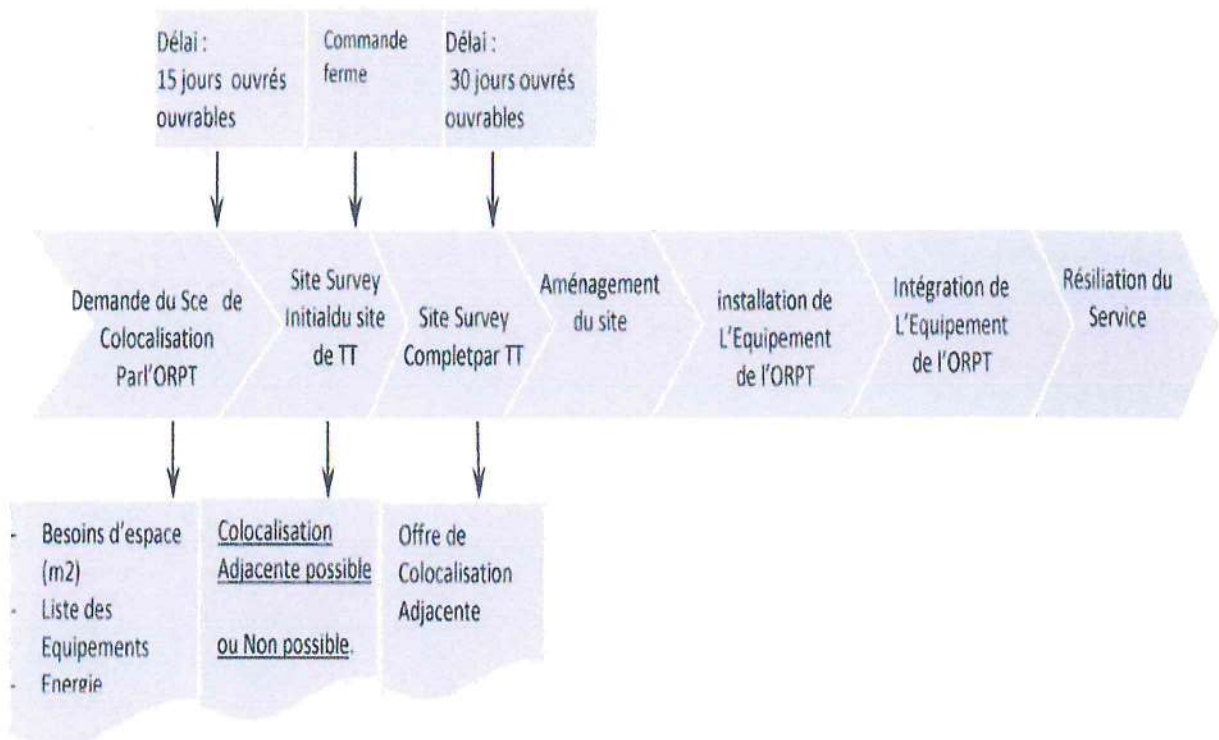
Délai : 15 jours ouvrés ouvrables

Commande ferme

Délai : 30 jours ouvrés ouvrables

Demande du Sce de Colocalisation Parl'ORPT

Site Survey Initialdu site de TT

Site Survey Completpar TT

Aménagement du site

installation de L'Equipement de l'ORPT

Intégration de L'Equipement de l'ORPT

Résiliation du Service

- Besoins d'espace (m2)
- Liste des Equipements
- Energie

Colocalisation Adjacente possible

ou Non possible.

Offre de Colocalisation Adjacente